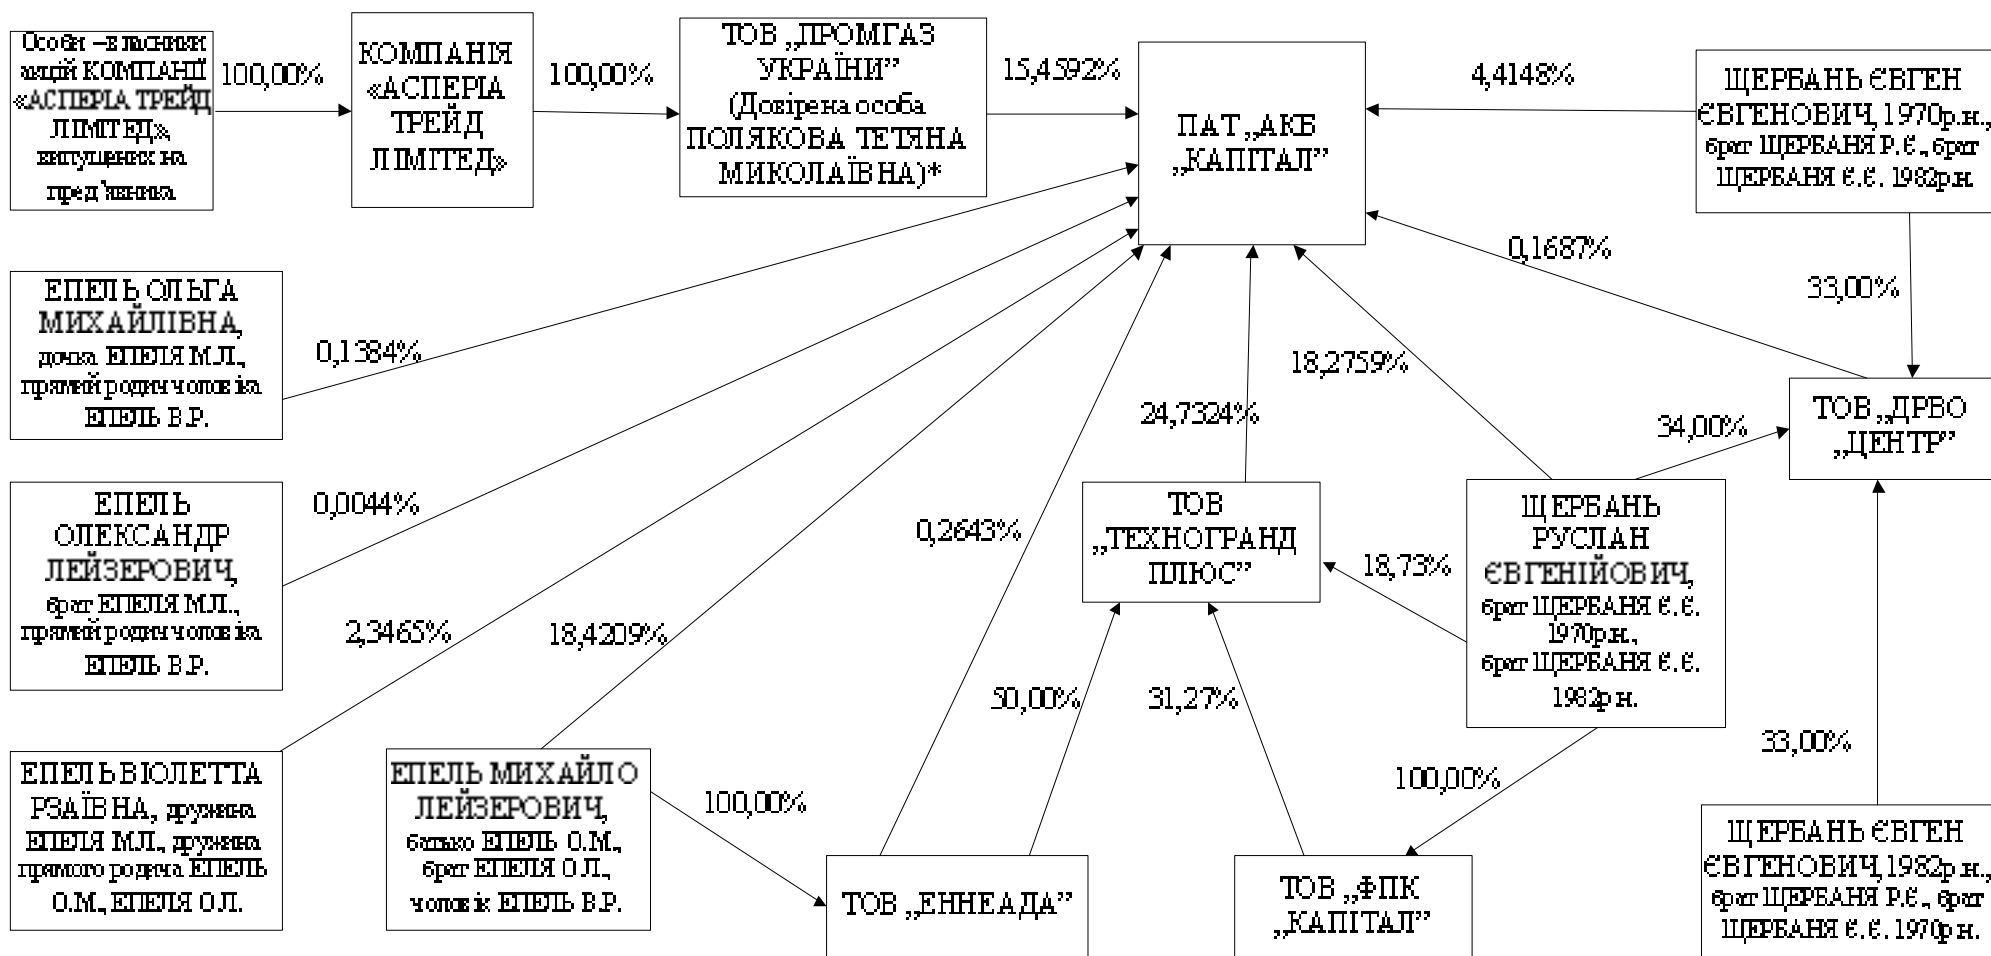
Особи – власники акцій КОМПАНІЇ «АСПЕРІА ТРЕЙД ЛІМІТЕД», випущених на пред'явника

100,00%

КОМПАНІЯ «АСПЕРІА ТРЕЙД ЛІМІТЕД»

100,00%

ТОВ „ПРОМГАЗ УКРАЇНИ" (Довірена особа ПОЛЯКОВА ТЕТЯНА МИКОЛАЇВНА)*

15,4592%

ПАТ „АКБ „КАПІТАЛ"

4,4148%

ЩЕРБАНЬ ЄВГЕН ЄВГЕНОВИЧ, 1970р.н., брат ЩЕРБАНЯ Р.Є., брат ЩЕРБАНЯ Є.Є. 1982р.н.

0,1687%

33,00%

ЕПЕЛЬ ОЛЬГА МИХАЙЛІВНА, дочка ЕПЕЛЯ М.Л., прямий родич чоловіка ЕПЕЛЬ В.Р.

0,1384%

18,2759%

24,7324%

ТОВ „ДРВО „ЦЕНТР"

34,00%

ЕПЕЛЬ ОЛЕКСАНДР ЛЕЙЗЕРОВИЧ, брат ЕПЕЛЯ М.Л., прямий родич чоловіка ЕПЕЛЬ В.Р.

0,0044%

0,2643%

ТОВ „ТЕХНОГРАНД ПЛЮС"

18,73%

ЩЕРБАНЬ РУСЛАН ЄВГЕНІЙОВИЧ, брат ЩЕРБАНЯ Є.Є. 1970р.н., брат ЩЕРБАНЯ Є.Є. 1982р.н.

2,3465%

18,4209%

50,00%

31,27%

33,00%

100,00%

ЕПЕЛЬ ВІОЛЕТТА РЗАЇВНА, дружина ЕПЕЛЯ М.Л., дружина прямого родича ЕПЕЛЬ О.М., ЕПЕЛЯ О.Л.

ЕПЕЛЬ МИХАЙЛО ЛЕЙЗЕРОВИЧ, батько ЕПЕЛЬ О.М., брат ЕПЕЛЯ О.Л., чоловік ЕПЕЛЬ В.Р.

100,00%

ТОВ „ЕННЕАДА"

ТОВ „ФПК „КАПІТАЛ"

ЩЕРБАНЬ ЄВГЕН ЄВГЕНОВИЧ, 1982р.н., брат ЩЕРБАНЯ Р.Є., брат ЩЕРБАНЯ Є.Є. 1970р.н.